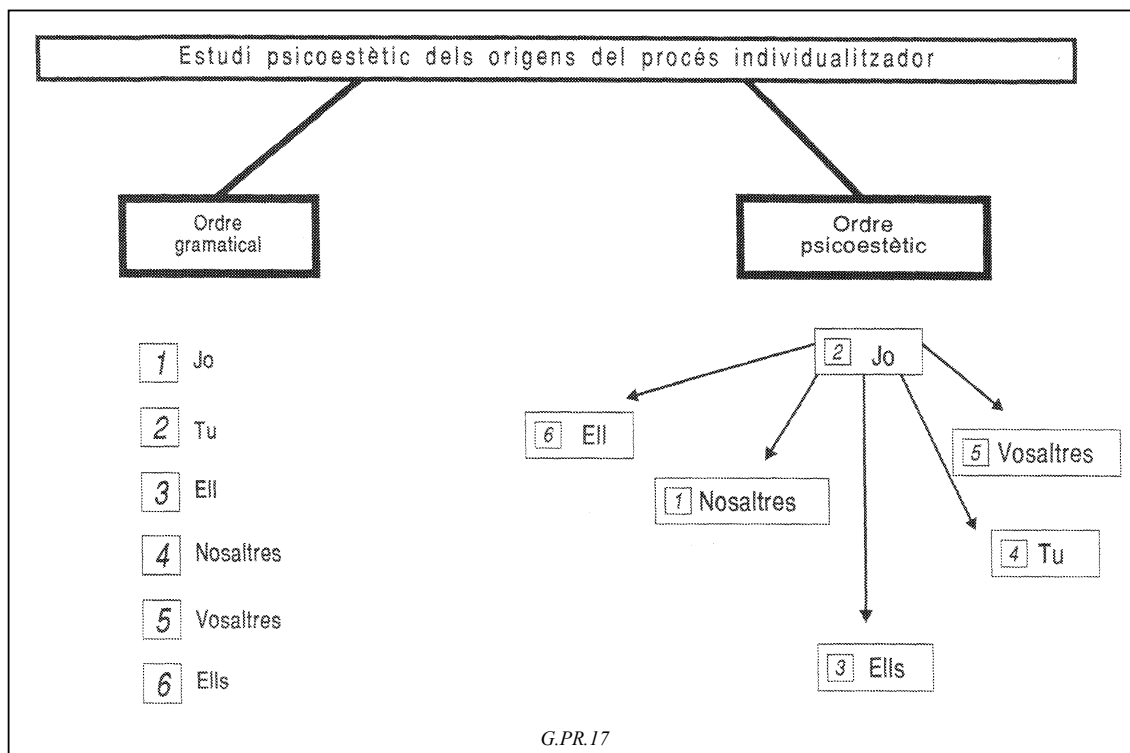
Estudi psicoestètic dels origens del procés individualitzador

Ordre gramatical

Ordre psicoestètic

1 Jo

2 Tu

3 Ell

4 Nosaltres

5 Vosaltres

6 Ells

2 Jo

6 Ell

1 Nosaltres

5 Vosaltres

4 Tu

3 Ells

G.PR.17